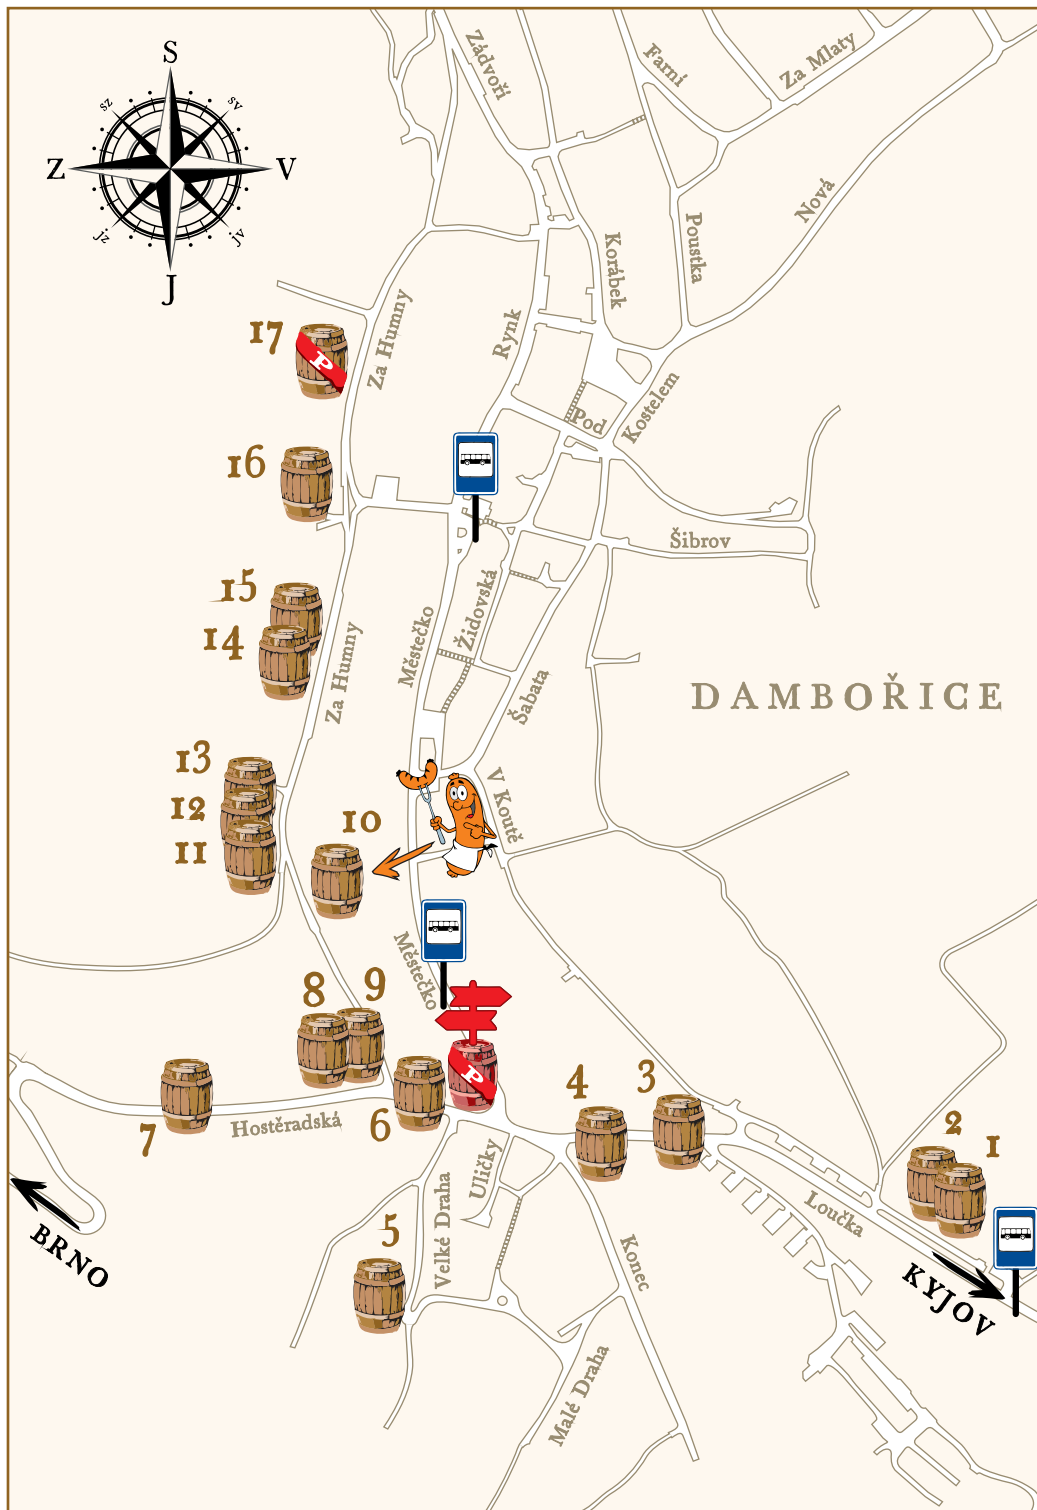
S
Z
V
J
sz
sv
jz
jv

Zádvoří
Farní
Za Mlaty
Nová
Poustka
Korábek
Rynk
Za Humny
Pod
Kostelem
Šibrov
Městečko
Židovská
Šabata
DAMBOŘICE
Za Humny
V Koutě
Městečko
Hostěradská
Uličky
Velké Draha
Konec
Loučka
Malé Draha
BRNO
KYJOV

17
P
16
15
14
13
12
11
10
8
9
7
6
P
4
3
2
1
5